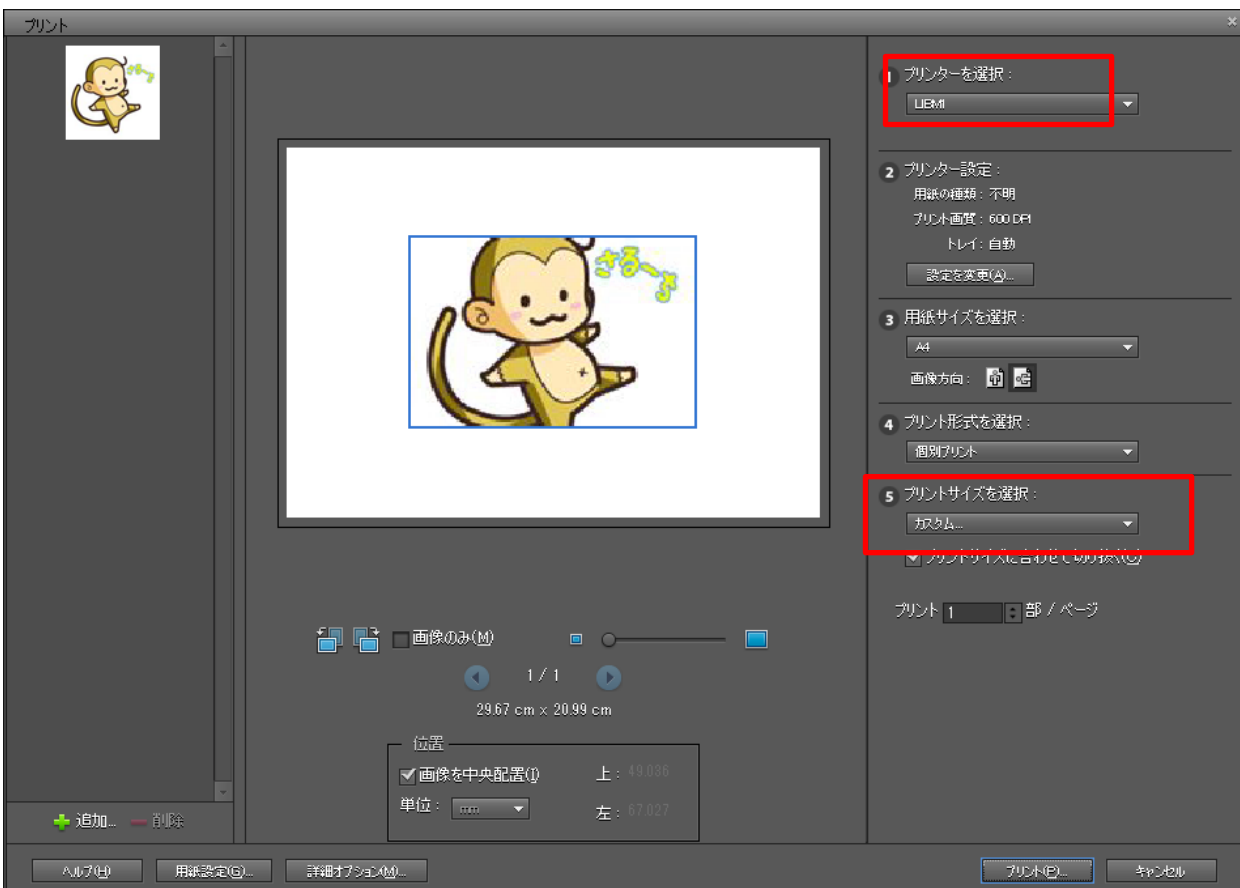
プリント

さる〜

追加... 削除

画像のみ(M)

1 / 1

29.67 cm x 20.99 cm

位置

画像を中央配置(I)

上：49.036

単位：mm

左：67.027

1 プリンターを選択：

LIBMI

2 プリンター設定：

用紙の種類：不明

プリント画質：600 DPI

トレイ：自動

設定を変更(A)...

3 用紙サイズを選択：

A4

画像方向：

4 プリント形式を選択：

個別プリント

5 プリントサイズを選択：

カスタム...

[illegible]

プリント 1 部 / ページ

ヘルプ(H)

用紙設定(G)...

詳細オプション(M)...

プリント(P)...

キャンセル